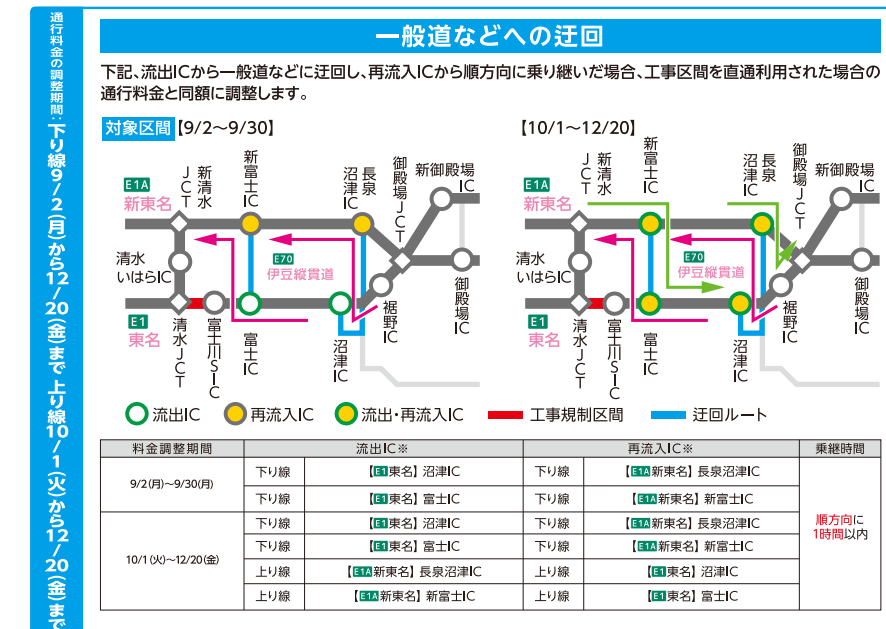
通行料金の調整期間：下り線9/2(月)から12/20(金)まで 上り線10/1(火)から12/20(金)まで

一般道などへの迂回

下記、流出ICから一般道などに迂回し、再流入ICから順方向に乗り継いだ場合、工事区間を直通利用された場合の通行料金と同額に調整します。

対象区間【9/2～9/30】

E1A 新東名
新清水JCT
新富士IC
長泉沼津IC
御殿場JCT
新御殿場IC
清水いはらIC
E70 伊豆縦貫道
御殿場IC
E1 東名
清水JCT
富士川SIC
富士IC
沼津IC
裾野IC

【10/1～12/20】

E1A 新東名
新清水JCT
新富士IC
長泉沼津IC
御殿場JCT
新御殿場IC
清水いはらIC
E70 伊豆縦貫道
御殿場IC
E1 東名
清水JCT
富士川SIC
富士IC
沼津IC
裾野IC

流出IC　再流入IC　流出・再流入IC　工事規制区間　迂回ルート

| 料金調整期間 | | 流出IC※ | | 再流入IC※ | 乗継時間 |
|---|---|---|---|---|---|
| 9/2(月)～9/30(月) | 下り線 | 【E1東名】沼津IC | 下り線 | 【E1A新東名】長泉沼津IC | 順方向に1時間以内 |
| | 下り線 | 【E1東名】富士IC | 下り線 | 【E1A新東名】新富士IC | |
| 10/1(火)～12/20(金) | 下り線 | 【E1東名】沼津IC | 下り線 | 【E1A新東名】長泉沼津IC | |
| | 下り線 | 【E1東名】富士IC | 下り線 | 【E1A新東名】新富士IC | |
| | 上り線 | 【E1A新東名】長泉沼津IC | 上り線 | 【E1東名】沼津IC | |
| | 上り線 | 【E1A新東名】新富士IC | 上り線 | 【E1東名】富士IC | |